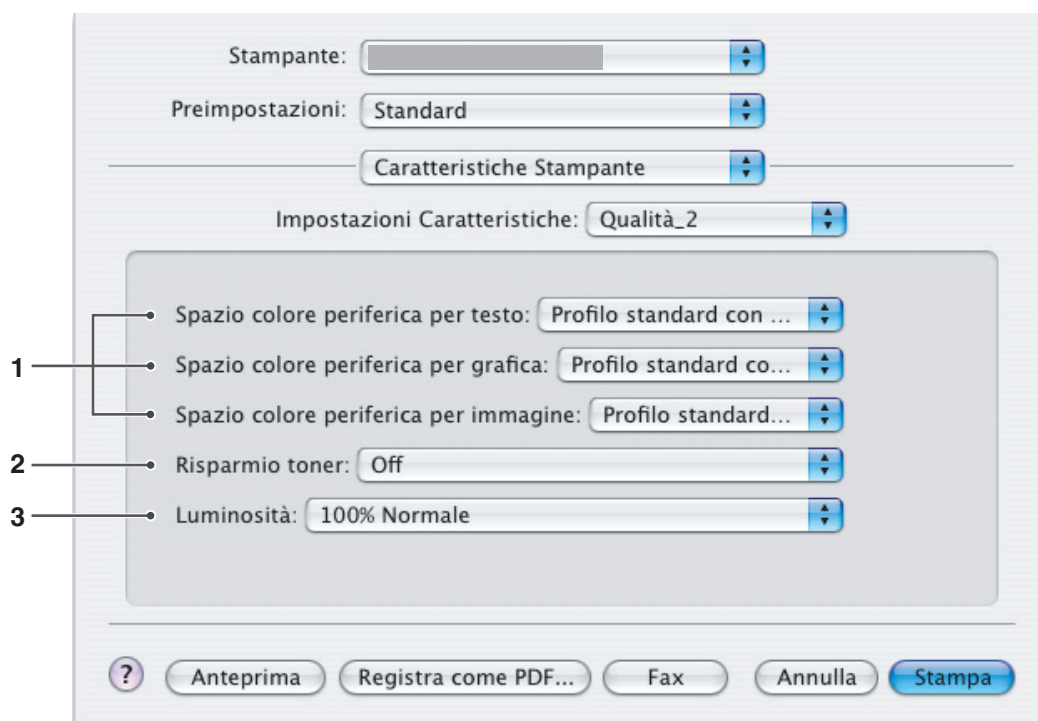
Stampante:

Preimpostazioni: Standard

Caratteristiche Stampante

Impostazioni Caratteristiche: Qualità_2

Spazio colore periferica per testo: Profilo standard con ...

1

Spazio colore periferica per grafica: Profilo standard co...

Spazio colore periferica per immagine: Profilo standard...

2

Risparmio toner: Off

3

Luminosità: 100% Normale

?

Anteprima

Registra come PDF...

Fax

Annulla

Stampa